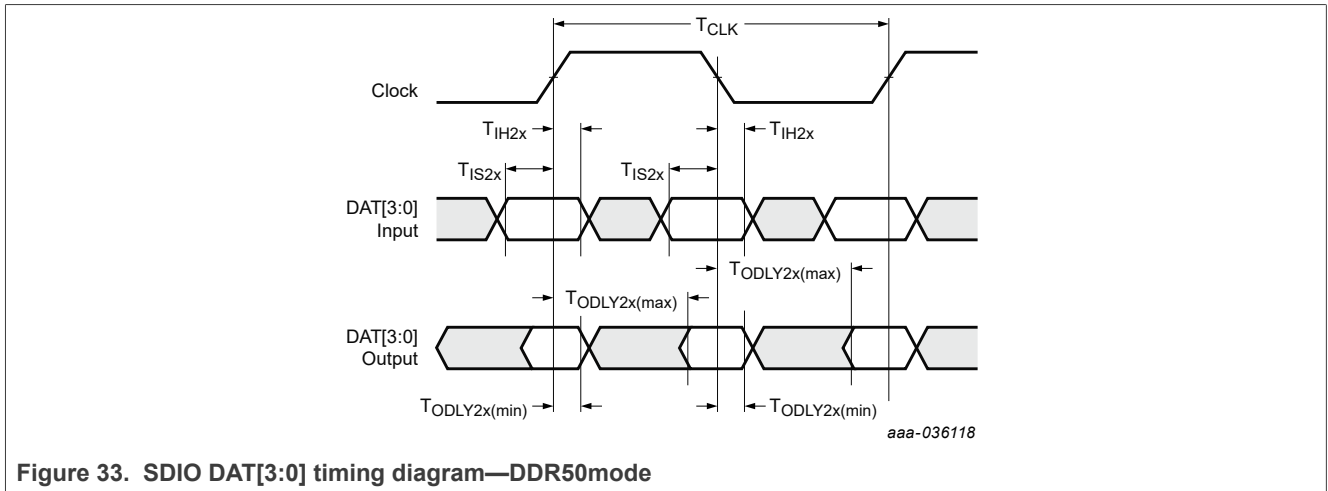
$T_{CLK}$

Clock

$T_{IH2x}$

$T_{IH2x}$

$T_{IS2x}$

$T_{IS2x}$

DAT[3:0] Input

$T_{ODLY2x(max)}$

$T_{ODLY2x(max)}$

DAT[3:0] Output

$T_{ODLY2x(min)}$

$T_{ODLY2x(min)}$

aaa-036118

Figure 33. SDIO DAT[3:0] timing diagram—DDR50mode